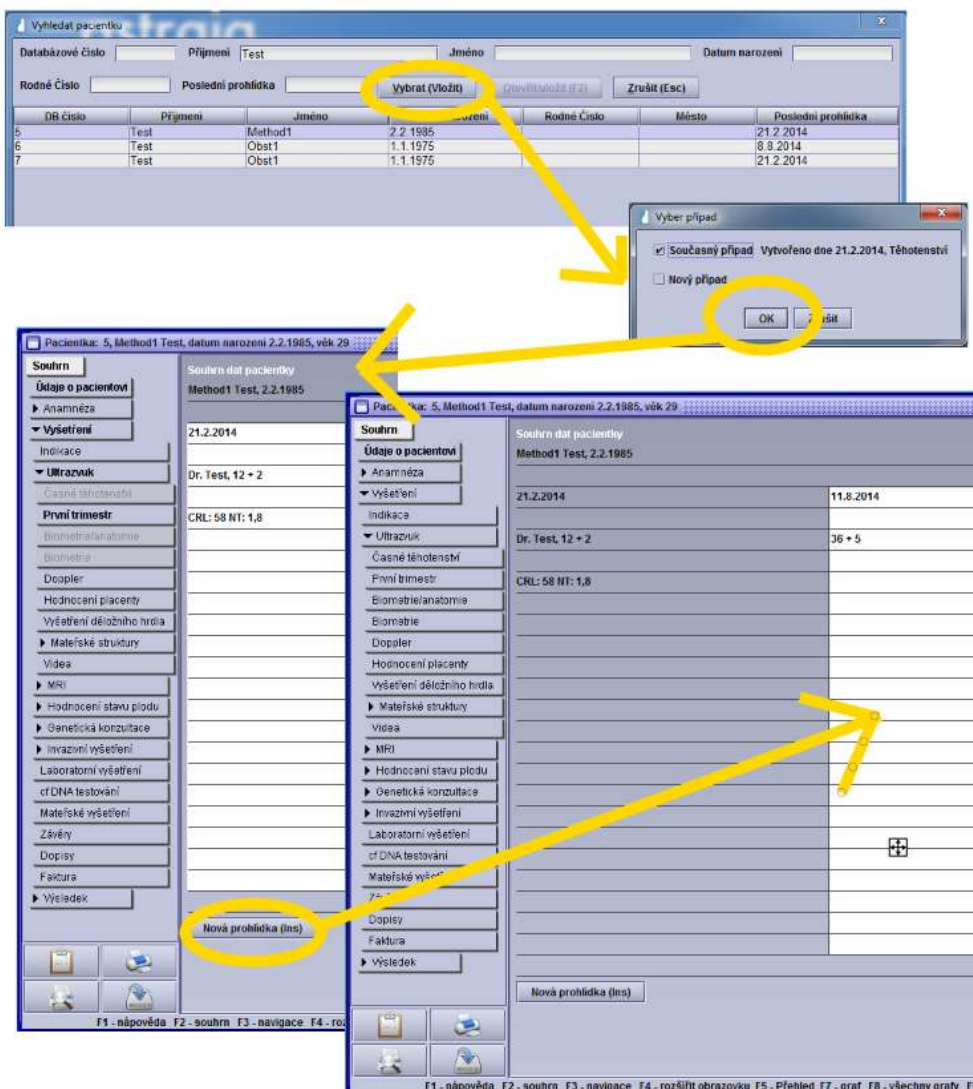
Vyhledat pacientku

Databázové číslo
Příjmení Test
Jméno
Datum narození
Rodné Číslo
Poslední prohlídka
Vybrat (Vložit)
Obnovit/uložit (F2)
Zrušit (Esc)

| DB číslo | Příjmení | Jméno | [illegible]ození | Rodné Číslo | Město | Poslední prohlídka |
|---|---|---|---|---|---|---|
| 5 | Test | Method1 | 2.2.1985 | | | 21.2.2014 |
| 6 | Test | Obst1 | 1.1.1975 | | | 8.8.2014 |
| 7 | Test | Obst1 | 1.1.1975 | | | 21.2.2014 |

Výběr případ
Současný případ Vytvořeno dne 21.2.2014, Těhotenství
Nový případ
OK
Z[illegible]šit

Pacientka: 5, Method1 Test, datum narození 2.2.1985, věk 29
Souhrn
Údaje o pacientovi
Anamnéza
Vyšetření
Indikace
Ultrazvuk
Časné těhotenství
První trimestr
Biometrie/anatomie
Biometrie
Doppler
Hodnocení placenty
Vyšetření děložního hrdla
Mateřské struktury
Videa
MRI
Hodnocení stavu plodu
Genetická konzultace
Invazivní vyšetření
Laboratorní vyšetření
cf DNA testování
Mateřské vyšetření
Závěry
Dopisy
Faktura
Výsledek
Souhrn dat pacientky
Method1 Test, 2.2.1985
21.2.2014
Dr. Test, 12 + 2
CRL: 58 NT: 1,8
Nová prohlídka (Ins)
F1 - nápověda F2 - souhrn F3 - navigace F4 - roz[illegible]

Pac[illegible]ka: 5, Method1 Test, datum narození 2.2.1985, věk 29
Souhrn
Údaje o pacientovi
Anamnéza
Vyšetření
Indikace
Ultrazvuk
Časné těhotenství
První trimestr
Biometrie/anatomie
Biometrie
Doppler
Hodnocení placenty
Vyšetření děložního hrdla
Mateřské struktury
Videa
MRI
Hodnocení stavu plodu
Genetická konzultace
Invazivní vyšetření
Laboratorní vyšetření
cf DNA testování
Mateřské vyšet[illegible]
Zá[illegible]
Dopisy
Faktura
Výsledek
Souhrn dat pacientky
Method1 Test, 2.2.1985
21.2.2014
11.8.2014
Dr. Test, 12 + 2
36 + 5
CRL: 58 NT: 1,8
Nová prohlídka (Ins)
F1 - nápověda F2 - souhrn F3 - navigace F4 - rozšířit obrazovku F5 - Přehled F7 - graf F8 - všechny grafy F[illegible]